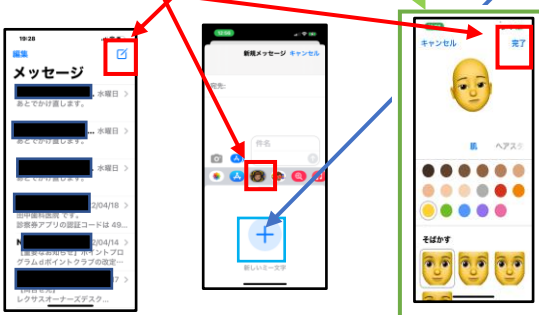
19:28

編集

メッセージ

水曜日 >

あとでかけ直します。

水曜日 >

あとでかけ直します。

水曜日 >

あとでかけ直します。

水曜日 >

2/04/18 >

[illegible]です。

診察券アプリの認証コードは 49...

2/04/14 >

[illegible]ポイントプ

グラムのポイントクラブの改定...

7 >

レクサスオーナーズデスク...

新規メッセージ　キャンセル

宛先:

件名

新しいミー文字

キャンセル

完了

肌　ヘアスタ

そばかす